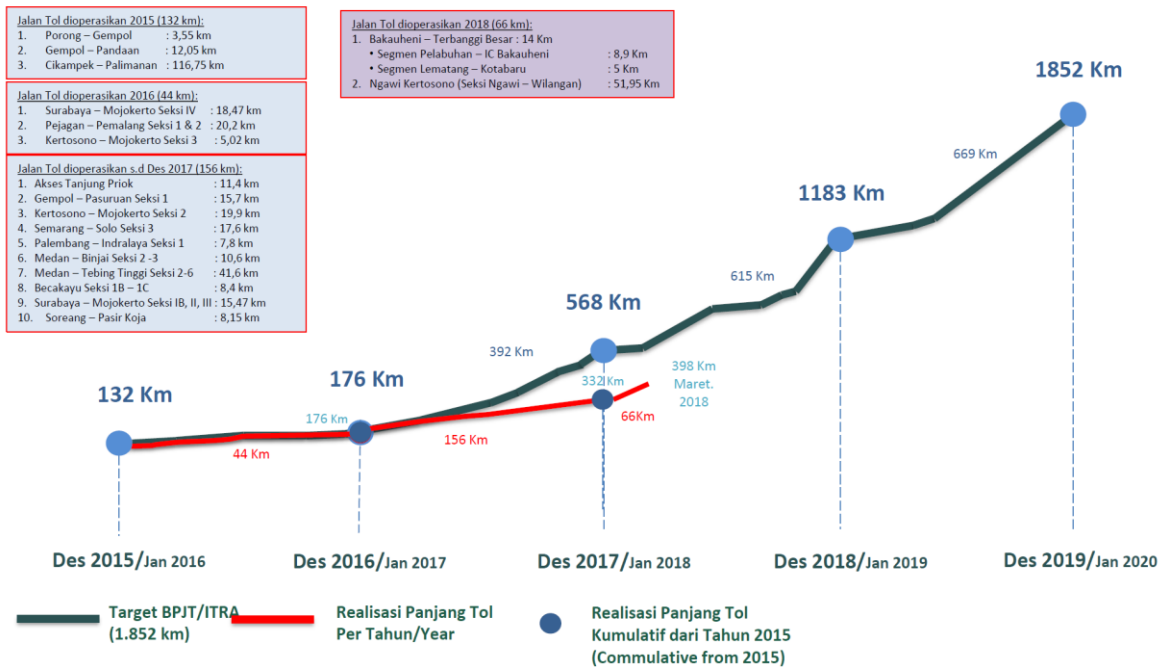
Jalan Tol dioperasikan 2015 (132 km):
1. Porong – Gempol : 3,55 km
2. Gempol – Pandaan : 12,05 km
3. Cikampek – Palimanan : 116,75 km

Jalan Tol dioperasikan 2016 (44 km):
1. Surabaya – Mojokerto Seksi IV : 18,47 km
2. Pejagan – Pemalang Seksi 1 & 2 : 20,2 km
3. Kertosono – Mojokerto Seksi 3 : 5,02 km

Jalan Tol dioperasikan s.d Des 2017 (156 km):
1. Akses Tanjung Priok : 11,4 km
2. Gempol – Pasuruan Seksi 1 : 15,7 km
3. Kertosono – Mojokerto Seksi 2 : 19,9 km
4. Semarang – Solo Seksi 3 : 17,6 km
5. Palembang – Indralaya Seksi 1 : 7,8 km
6. Medan – Binjai Seksi 2 -3 : 10,6 km
7. Medan – Tebing Tinggi Seksi 2-6 : 41,6 km
8. Becakayu Seksi 1B – 1C : 8,4 km
9. Surabaya – Mojokerto Seksi IB, II, III : 15,47 km
10. Soreang – Pasir Koja : 8,15 km

Jalan Tol dioperasikan 2018 (66 km):
1. Bakauheni – Terbanggi Besar : 14 Km
• Segmen Pelabuhan – IC Bakauheni : 8,9 Km
• Segmen Lematang – Kotabaru : 5 Km
2. Ngawi Kertosono (Seksi Ngawi – Wilangan) : 51,95 Km

1852 Km
669 Km
1183 Km
615 Km
568 Km
392 Km
398 Km Maret. 2018
332 Km
66Km
176 Km
176 Km
156 Km
132 Km
44 Km

Des 2015/Jan 2016
Des 2016/Jan 2017
Des 2017/Jan 2018
Des 2018/Jan 2019
Des 2019/Jan 2020

Target BPJT/ITRA (1.852 km)
Realisasi Panjang Tol Per Tahun/Year
Realisasi Panjang Tol Kumulatif dari Tahun 2015 (Commulative from 2015)